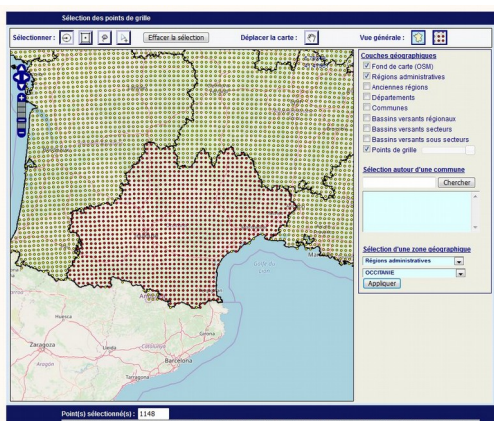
Sélection des points de grille

Sélectionner : Effacer la sélection Déplacer la carte : Vue générale :

Couches géographiques
Fond de carte (OSM)
Régions administratives
Anciennes régions
Départements
Communes
Bassins versants régionaux
Bassins versants secteurs
Bassins versants sous secteurs
Points de grille

Sélection autour d'une commune
Chercher

Sélection d'une zone géographique
Régions administratives
OCCITANIE
Appliquer

Zaragoza
Barcelona
Tarragona
Andorra
Girona
Huesca

Point(s) sélectionné(s) : 1148